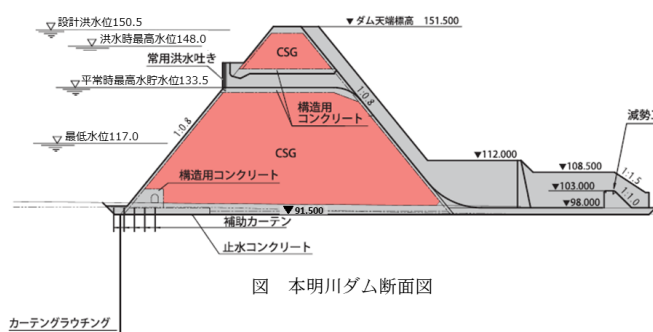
設計洪水位150.5
洪水時最高水位148.0
常用洪水吐き
平常時最高水貯水位133.5
最低水位117.0
▼ダム天端標高 151.500
CSG
構造用コンクリート
CSG
構造用コンクリート
1:0.8
1:0.8
▼112.000
減勢
▼108.500
▼103.000
▼98.000
1:1.5
1:1.0
▼91.500
補助カーテン
止水コンクリート
図 本明川ダム断面図
カーテングラウチング